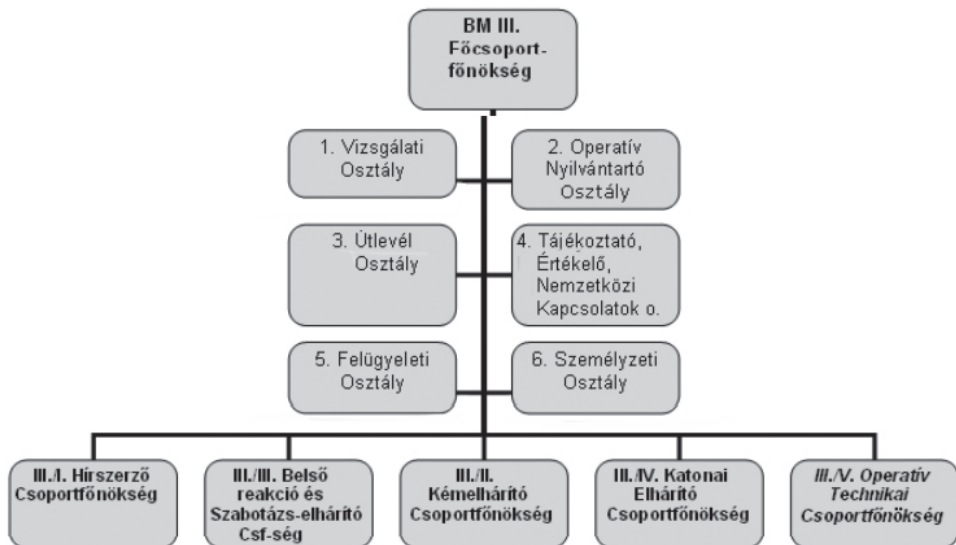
BM III. Főcsoport-főnökség

1. Vizsgálati Osztály

2. Operatív Nyilvántartó Osztály

3. Útlevél Osztály

4. Tájékoztató, Értékelő, Nemzetközi Kapcsolatok o.

5. Felügyeleti Osztály

6. Személyzeti Osztály

III./I. Hírszerző Csoportfőnökség

III./III. Belső reakció és Szabotázs-elhárító Csf-ség

III./II. Kémelhárító Csoportfőnökség

III./IV. Katonai Elhárító Csoportfőnökség

III./V. Operatív Technikai Csoportfőnökség